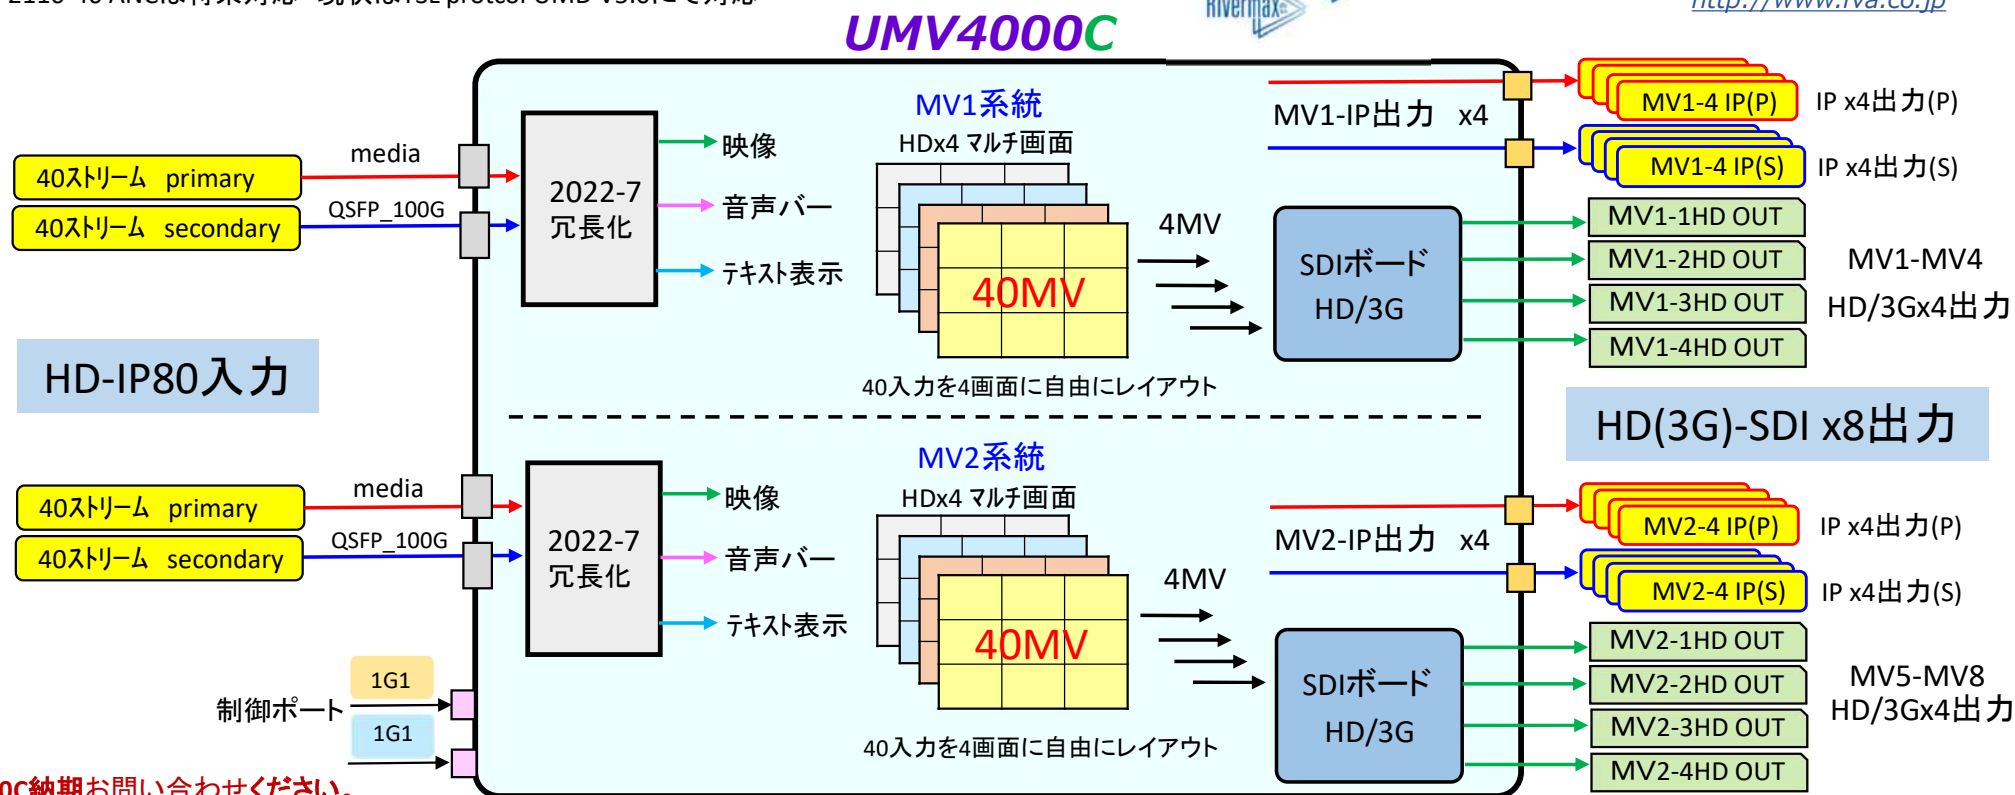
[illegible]

UMV4000C

Rivermax

http://www.iva.co.jp

HD-IP80入力

media

40ストリーム primary

QSFP_100G

40ストリーム secondary

2022-7
冗長化

映像

音声バー

テキスト表示

MV1系統

HDx4 マルチ画面

40MV

40入力を4画面に自由にレイアウト

4MV

SDIボード
HD/3G

MV1-IP出力 x4

MV1-4 IP(P)

IP x4出力(P)

MV1-4 IP(S)

IP x4出力(S)

MV1-1HD OUT

MV1-2HD OUT

MV1-3HD OUT

MV1-4HD OUT

MV1-MV4
HD/3Gx4出力

HD(3G)-SDI x8出力

media

40ストリーム primary

QSFP_100G

40ストリーム secondary

2022-7
冗長化

映像

音声バー

テキスト表示

MV2系統

HDx4 マルチ画面

40MV

40入力を4画面に自由にレイアウト

4MV

SDIボード
HD/3G

MV2-IP出力 x4

MV2-4 IP(P)

IP x4出力(P)

MV2-4 IP(S)

IP x4出力(S)

MV2-1HD OUT

MV2-2HD OUT

MV2-3HD OUT

MV2-4HD OUT

MV5-MV8
HD/3Gx4出力

1G1

制御ポート

1G1

0C納期お問い合わせください。